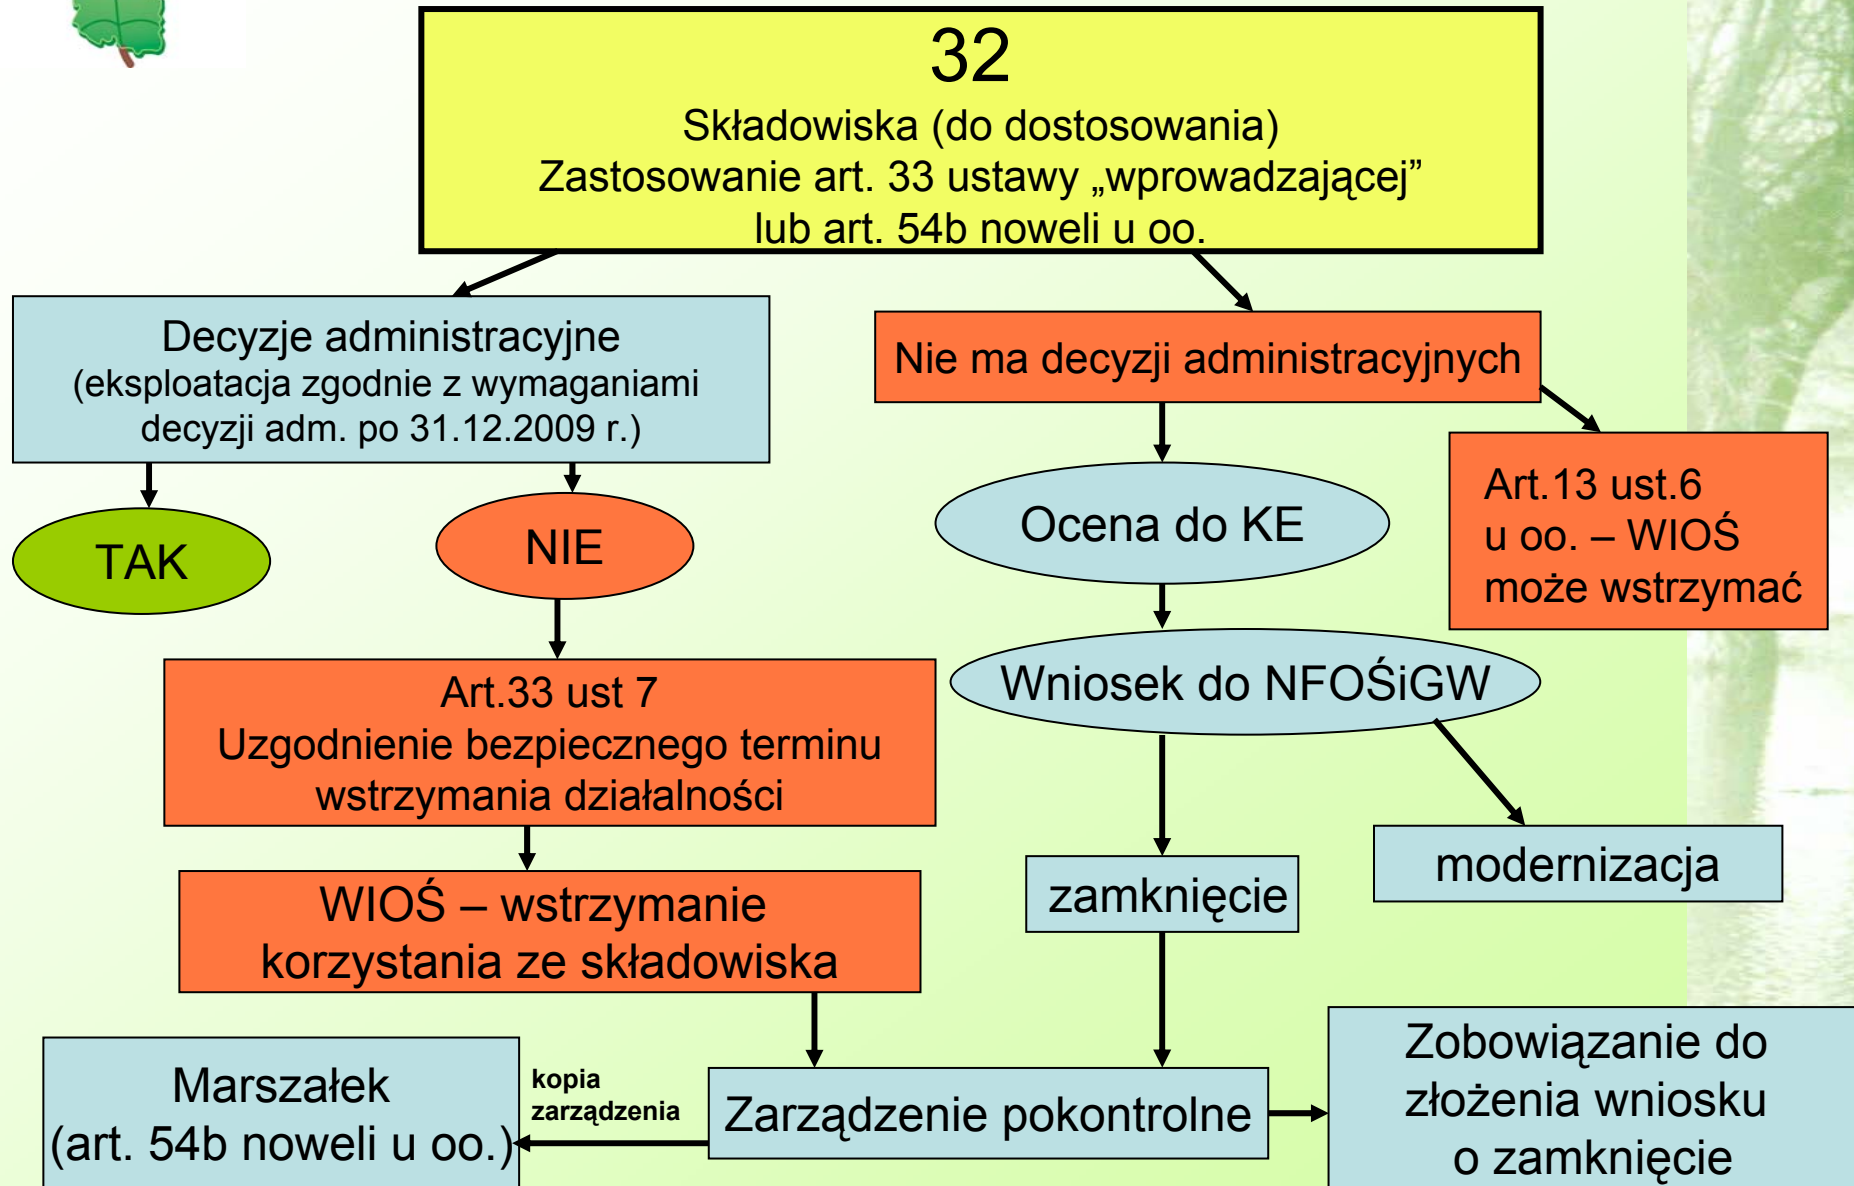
32
Składowiska (do dostosowania)
Zastosowanie art. 33 ustawy „wprowadzającej”
lub art. 54b noweli u oo.

Decyzje administracyjne
(eksploatacja zgodnie z wymaganiami decyzji adm. po 31.12.2009 r.)

TAK

NIE

Art.33 ust 7
Uzgodnienie bezpiecznego terminu wstrzymania działalności

WIOŚ – wstrzymanie korzystania ze składowiska

Nie ma decyzji administracyjnych

Art.13 ust.6
u oo. – WIOŚ
może wstrzymać

Ocena do KE

Wniosek do NFOŚiGW

zamknięcie

modernizacja

Marszałek
(art. 54b noweli u oo.)

kopia zarządzenia

Zarządzenie pokontrolne

Zobowiązanie do złożenia wniosku o zamknięcie